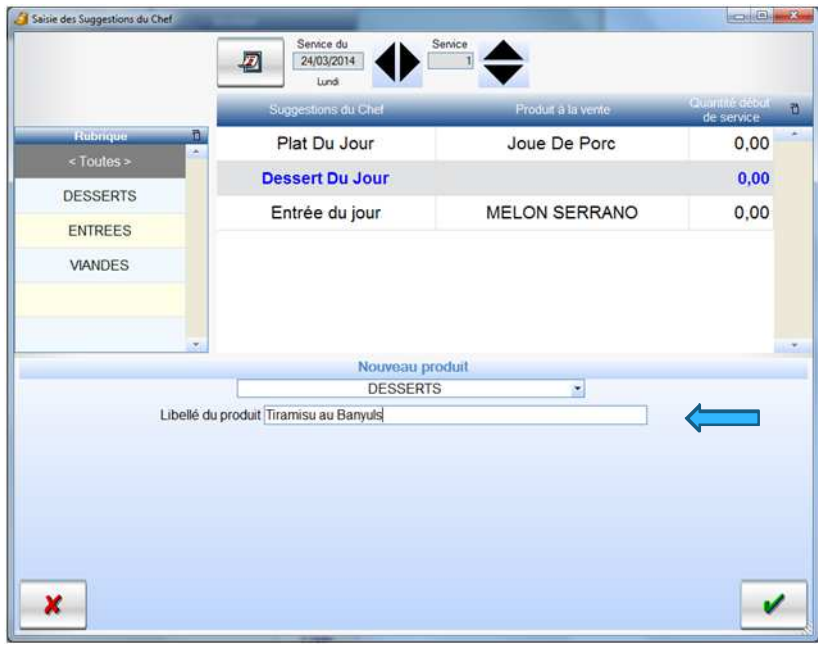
Saisie des Suggestions du Chef

Service du
24/03/2014
Lundi

Service
1

| Suggestions du Chef | Produit à la vente | Quantité début de service |
|---|---|---|
| Plat Du Jour | Joue De Porc | 0,00 |
| Dessert Du Jour | | 0,00 |
| Entrée du jour | MELON SERRANO | 0,00 |

Rubrique
< Toutes >
DESSERTS
ENTREES
VIANDES

Nouveau produit
DESSERTS
Libellé du produit Tiramisu au Banyuls